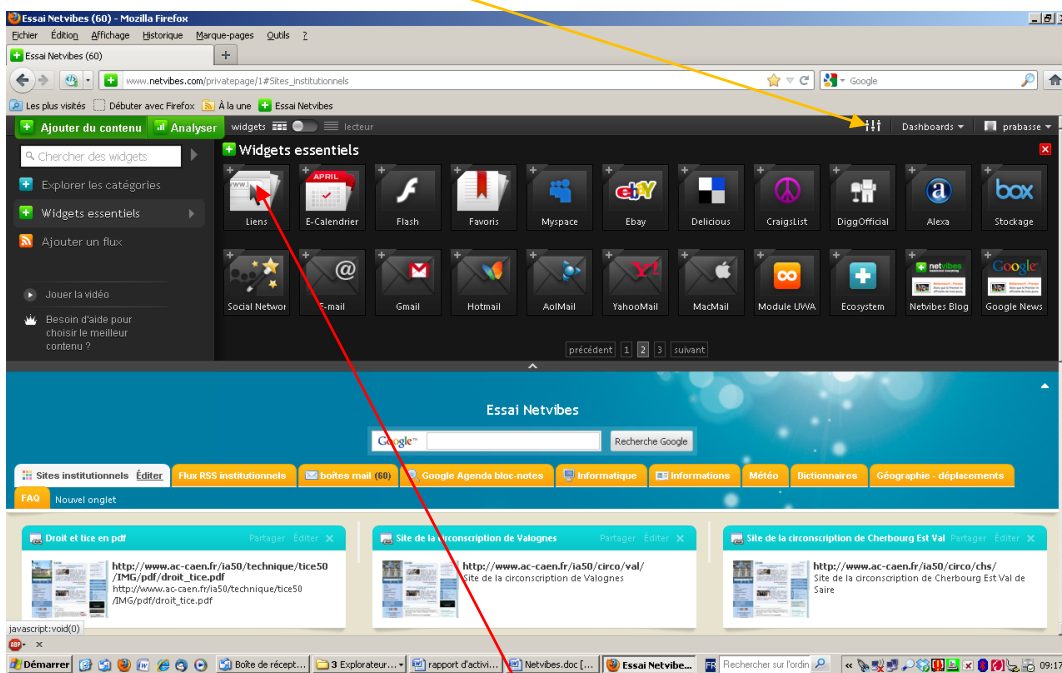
Essai Netvibes (60) - Mozilla Firefox

Fichier Édition Affichage Historique Marque-pages Outils ?

Essai Netvibes (60) +

www.netvibes.com/privatepage/1#Sites_institutionnels

Google

Les plus visités Débuter avec Firefox À la une Essai Netvibes

Ajouter du contenu Analyser widgets lecteur Dashboards prabasse

Chercher des widgets

Explorer les catégories

Widgets essentiels

Ajouter un flux

Jouer la vidéo

Besoin d'aide pour choisir le meilleur contenu ?

Widgets essentiels

Liens E-Calendrier Flash Favoris Myspace Ebay Delicious CraigsList DiggOfficial Alexa Stockage

Social Networ E-mail Gmail Hotmail AolMail YahooMail MacMail Module UWA Ecosystem Netvibes Blog Google News

précédent 1 2 3 suivant

Essai Netvibes

Google Recherche Google

Sites institutionnels Éditer Flux RSS institutionnels boîtes mail (60) Google Agenda bloc-notes Informatique Informations Météo Dictionnaires Géographie - déplacements

FAQ Nouvel onglet

Droit et tice en pdf Partager Éditer

http://www.ac-caen.fr/ia50/technique/tice50/IMG/pdf/droit_tice.pdf
http://www.ac-caen.fr/ia50/technique/tice50/IMG/pdf/droit_tice.pdf

Site de la circonscription de Valognes Partager Éditer

http://www.ac-caen.fr/ia50/circo/val/
Site de la circonscription de Valognes

Site de la circonscription de Cherbourg Est Val Partager Éditer

http://www.ac-caen.fr/ia50/circo/chs/
Site de la circonscription de Cherbourg Est Val de Saire

javascript:void(0)

Démarrer Boîte de récept... 3 Explorateur... rapport d'activi... Netvibes.doc [... Essai Netvibe... FR Rechercher sur l'ordin 09:17